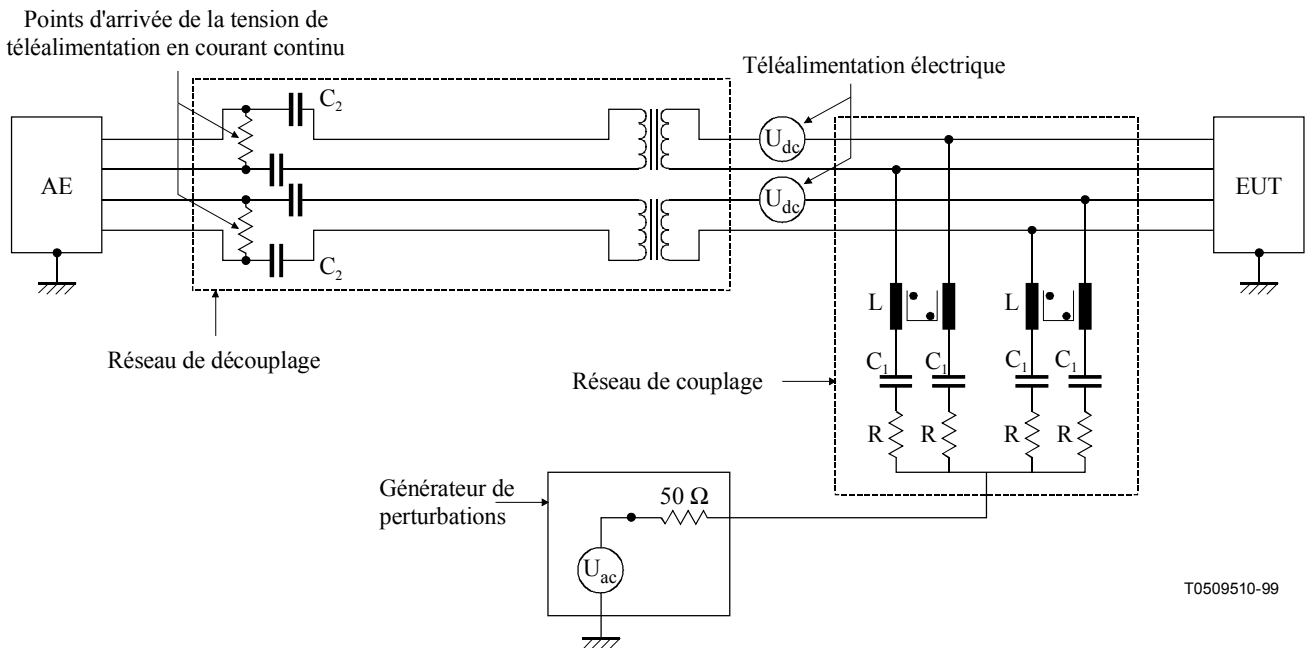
Points d'arrivée de la tension de téléalimentation en courant continu

Téléalimentation électrique

$C_2$

AE

$U_{dc}$

$U_{dc}$

EUT

$C_2$

L

L

Réseau de découplage

$C_1$ $C_1$ $C_1$ $C_1$

Réseau de couplage

R R R R

Générateur de perturbations

50 Ω

$U_{ac}$

T0509510-99